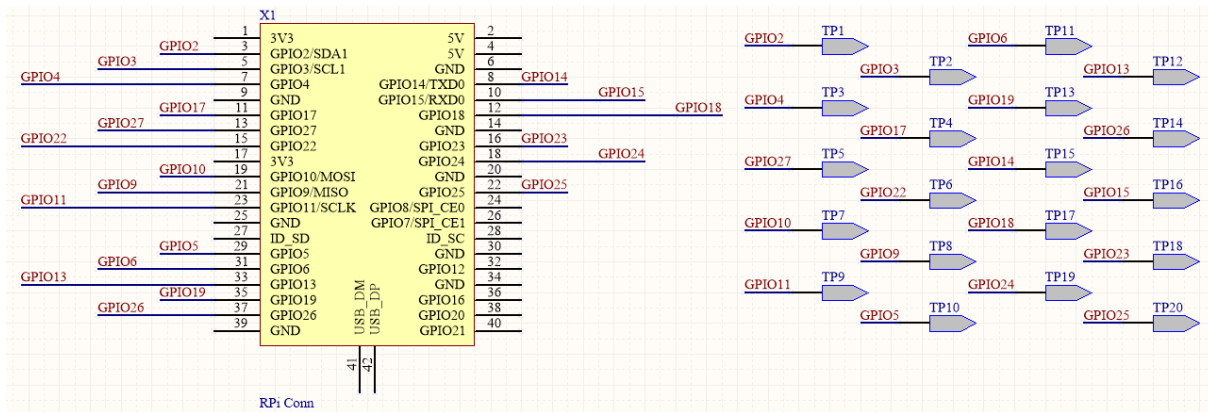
X1

| | | | | |
|---|---|---|---|---|
| 1 | 3V3 | 5V | 2 | |
| GPIO2 3 | GPIO2/SDA1 | 5V | 4 | |
| GPIO3 5 | GPIO3/SCL1 | GND | 6 | |
| GPIO4 7 | GPIO4 | GPIO14/TXD0 | 8 | GPIO14 |
| 9 | GND | GPIO15/RXD0 | 10 | GPIO15 |
| GPIO17 11 | GPIO17 | GPIO18 | 12 | GPIO18 |
| GPIO27 13 | GPIO27 | GND | 14 | |
| GPIO22 15 | GPIO22 | GPIO23 | 16 | GPIO23 |
| 17 | 3V3 | GPIO24 | 18 | GPIO24 |
| GPIO10 19 | GPIO10/MOSI | GND | 20 | |
| GPIO9 21 | GPIO9/MISO | GPIO25 | 22 | GPIO25 |
| GPIO11 23 | GPIO11/SCLK | GPIO8/SPI_CE0 | 24 | |
| 25 | GND | GPIO7/SPI_CE1 | 26 | |
| 27 | ID_SD | ID_SC | 28 | |
| GPIO5 29 | GPIO5 | GND | 30 | |
| GPIO6 31 | GPIO6 | GPIO12 | 32 | |
| GPIO13 33 | GPIO13 | GND | 34 | |
| GPIO19 35 | GPIO19 | GPIO16 | 36 | |
| GPIO26 37 | GPIO26 | GPIO20 | 38 | |
| 39 | GND | GPIO21 | 40 | |

USB_DM USB_DP
41 42

RPi Conn

GPIO2 TP1
GPIO3 TP2
GPIO4 TP3
GPIO17 TP4
GPIO27 TP5
GPIO22 TP6
GPIO10 TP7
GPIO9 TP8
GPIO11 TP9
GPIO5 TP10
GPIO6 TP11
GPIO13 TP12
GPIO19 TP13
GPIO26 TP14
GPIO14 TP15
GPIO15 TP16
GPIO18 TP17
GPIO23 TP18
GPIO24 TP19
GPIO25 TP20